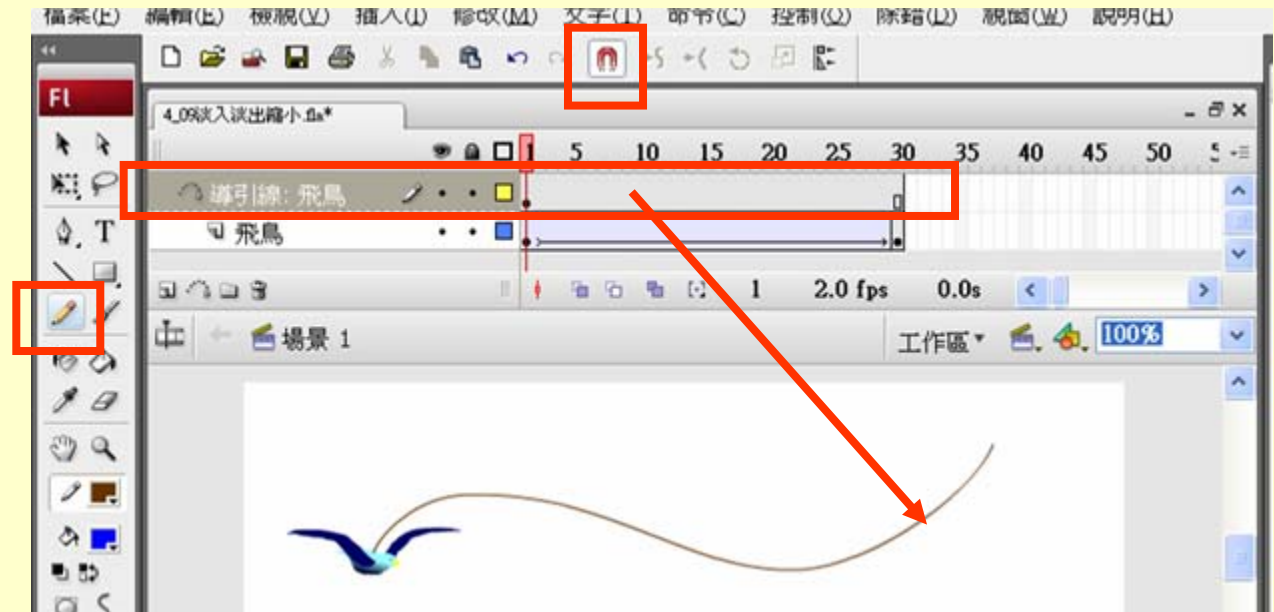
檔案(F) 編輯(E) 檢視(V) 插入(I) 修改(M) 文字(T) 命令(C) 控制(O) 除錯(D) 視窗(W) 說明(H)

Fl

4_09淡入淡出縮小.fla*

1 5 10 15 20 25 30 35 40 45 50

導引線: 飛鳥

飛鳥

1 2.0 fps 0.0s

場景 1

工作區 100%